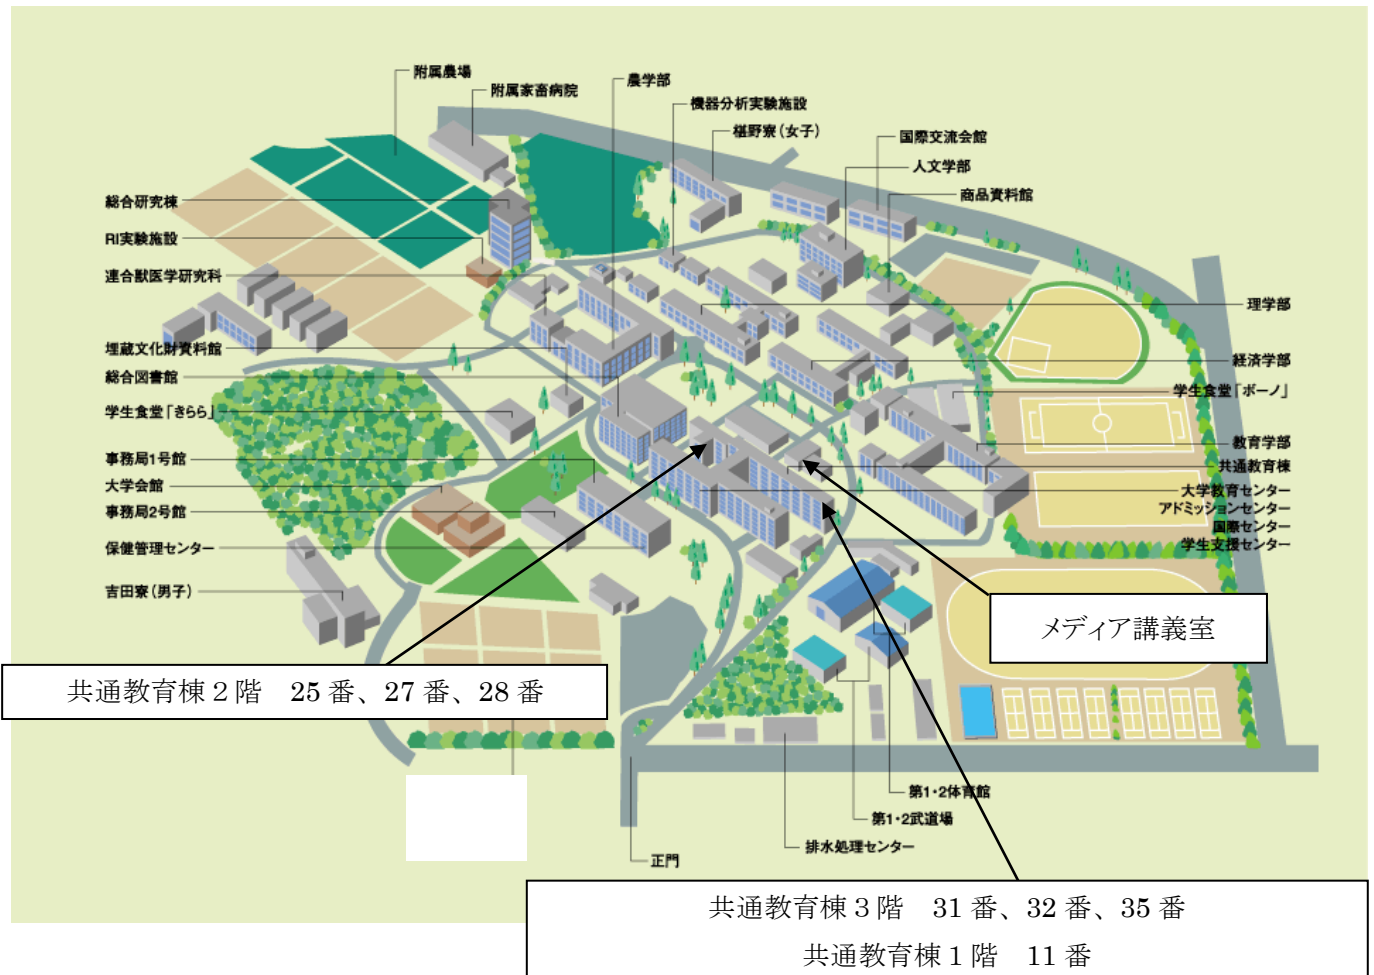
附属農場
附属家畜病院
農学部
機器分析実験施設
槻野寮（女子）
国際交流会館
人文学部
商品資料館
総合研究棟
RI実験施設
連合獣医学研究科
理学部
埋蔵文化財資料館
総合図書館
経済学部
学生食堂「ボーノ」
学生食堂「きらら」
教育学部
共通教育棟
事務局1号館
大学会館
大学教育センター
アドミッションセンター
事務局2号館
国際センター
学生支援センター
保健管理センター
吉田寮（男子）
メディア講義室
共通教育棟２階　25 番、27 番、28 番
第1･2体育館
第1･2武道場
排水処理センター
正門
共通教育棟３階　31 番、32 番、35 番
共通教育棟１階　11 番